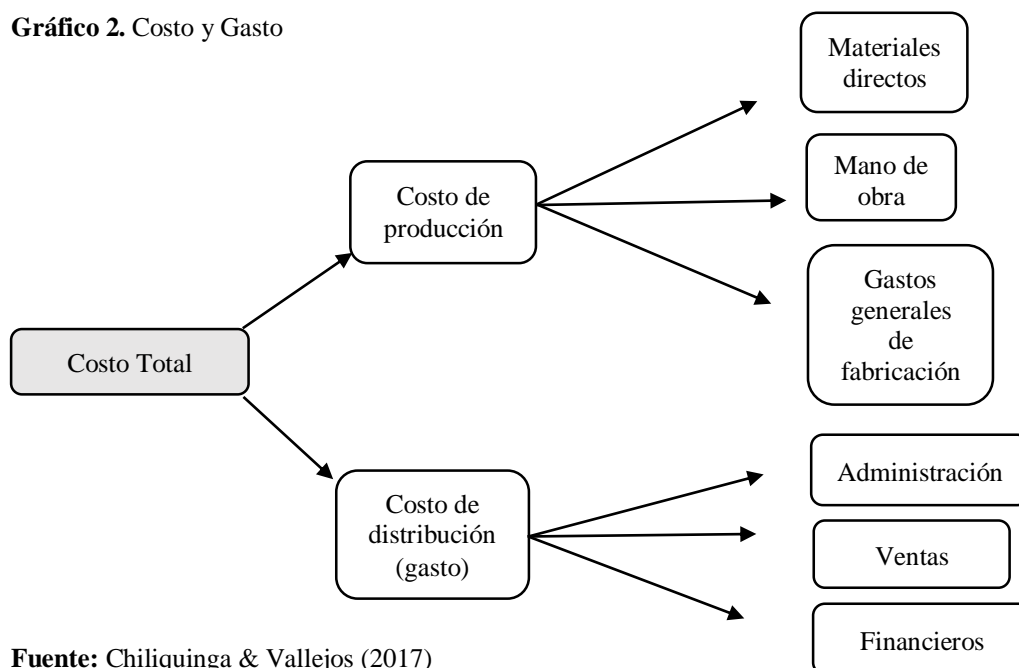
**Gráfico 2.** Costo y Gasto

Costo Total

Costo de producción

Materiales directos

Mano de obra

Gastos generales de fabricación

Costo de distribución (gasto)

Administración

Ventas

Financieros

**Fuente:** Chiliquinga & Vallejos (2017)